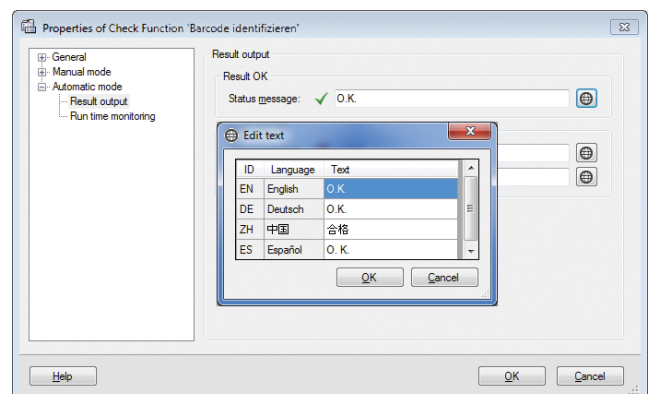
Properties of Check Function 'Barcode identifizieren'

General
Manual mode
Automatic mode
Result output
Run time monitoring

Result output

Result OK

Status message: O.K.

Edit text

| ID | Language | Text |
|---|---|---|
| EN | English | O.K. |
| DE | Deutsch | O.K. |
| ZH | 中国 | 合格 |
| ES | Español | O. K. |

OK Cancel

Help

OK Cancel